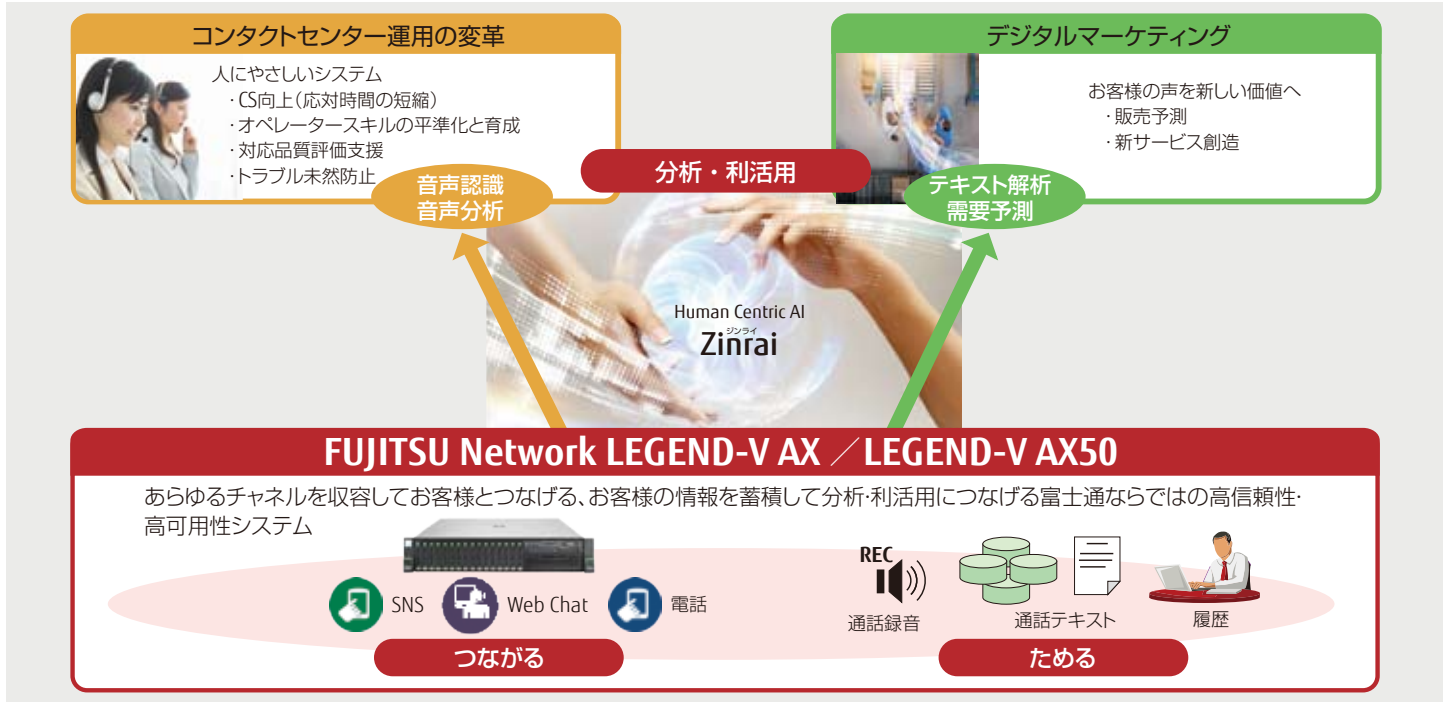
コンタクトセンター運用の変革

人にやさしいシステム
・CS向上（応対時間の短縮）
・オペレータースキルの平準化と育成
・対応品質評価支援
・トラブル未然防止

デジタルマーケティング

お客様の声を新しい価値へ
・販売予測
・新サービス創造

音声認識
音声分析

分析・利活用

テキスト解析
需要予測

Human Centric AI
ジンライ
Zinrai

FUJITSU Network LEGEND-V AX ／ LEGEND-V AX50

あらゆるチャネルを収容してお客様とつなげる、お客様の情報を蓄積して分析・利活用につなげる富士通ならではの高信頼性・高可用性システム

SNS
Web Chat
電話

REC
通話録音
通話テキスト
履歴

つながる
ためる